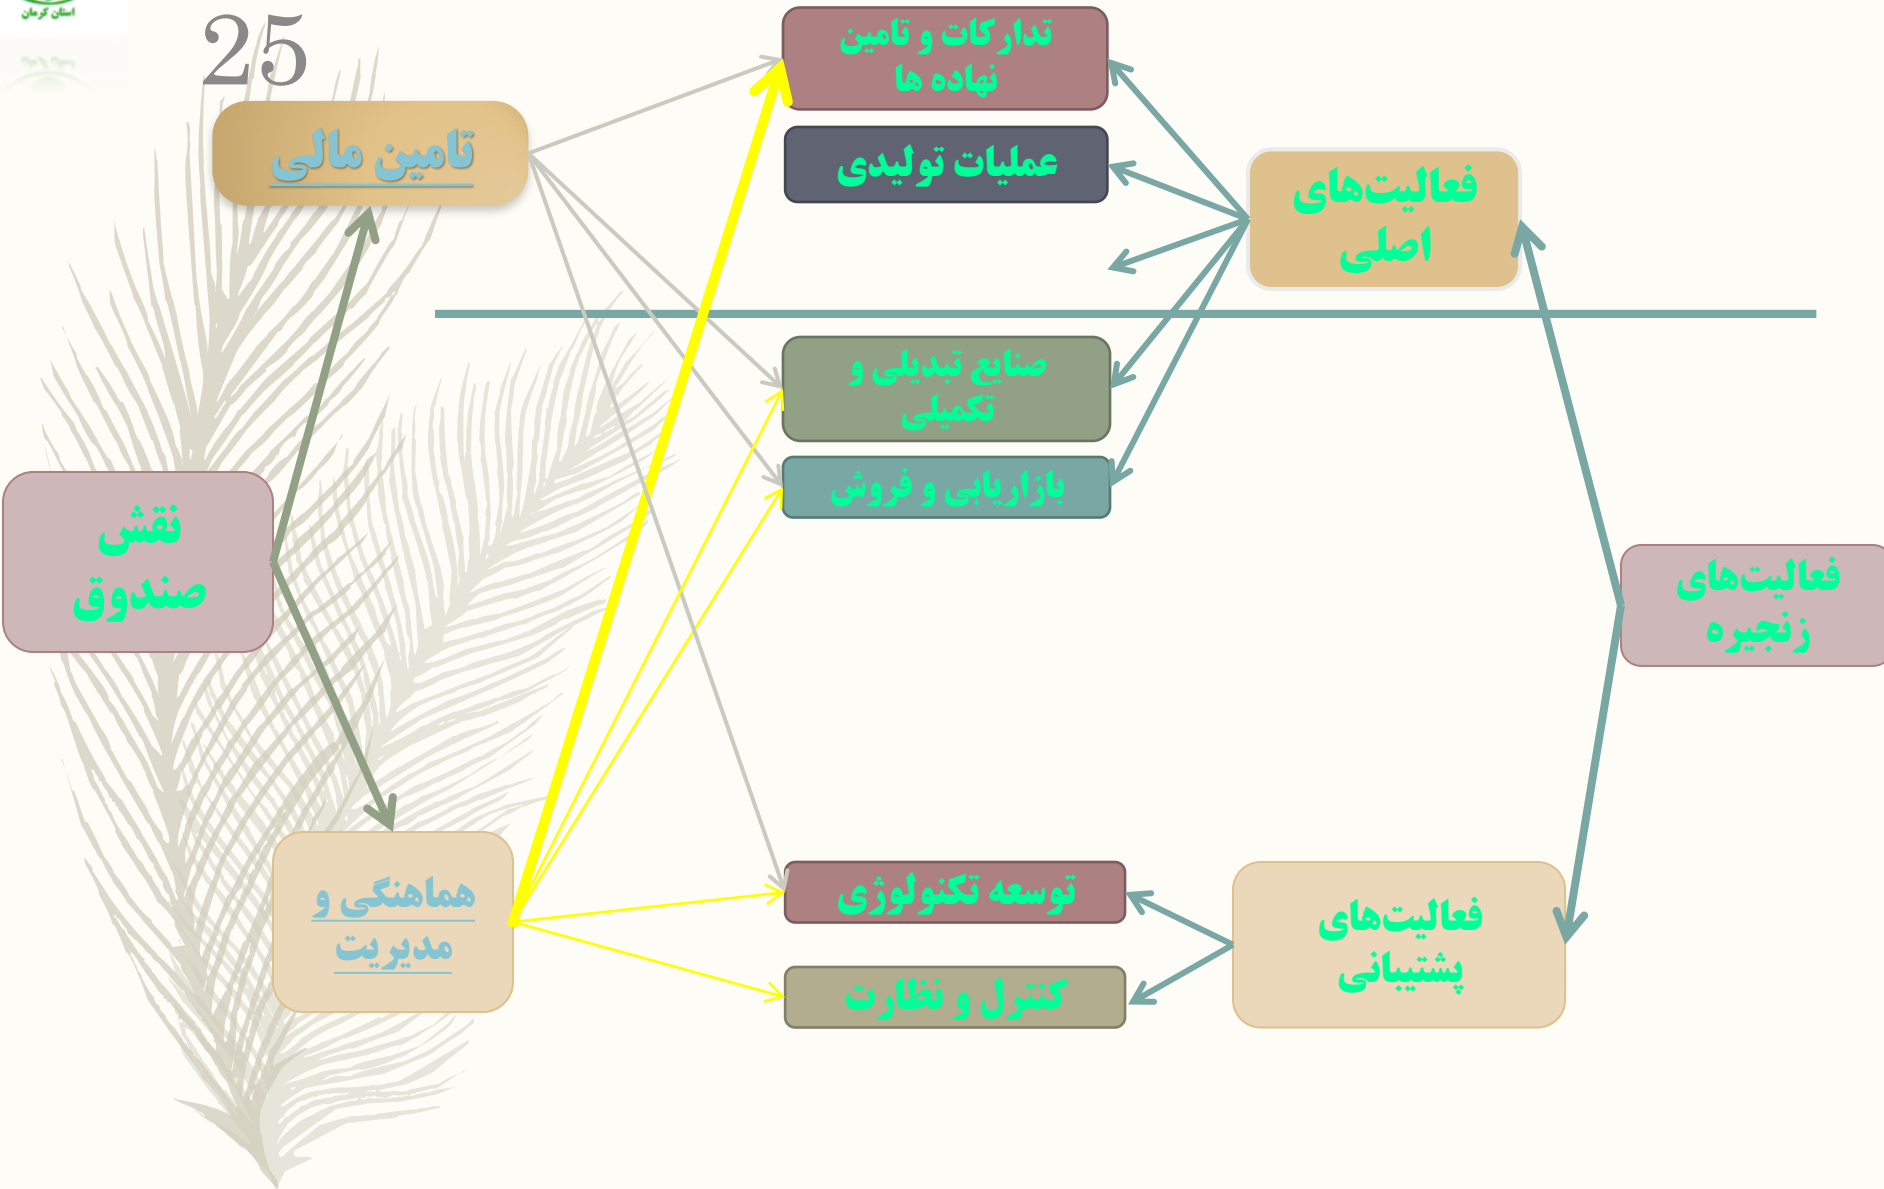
استان کرمان

25

تدارکات و تامین نهاده ها

عملیات تولیدی

تامین مالی

فعالیت‌های اصلی

صنایع تبدیلی و تکمیلی

بازاریابی و فروش

نقش صندوق

فعالیت‌های زنجیره

هماهنگی و مدیریت

توسعه تکنولوژی

کنترل و نظارت

فعالیت‌های پشتیبانی